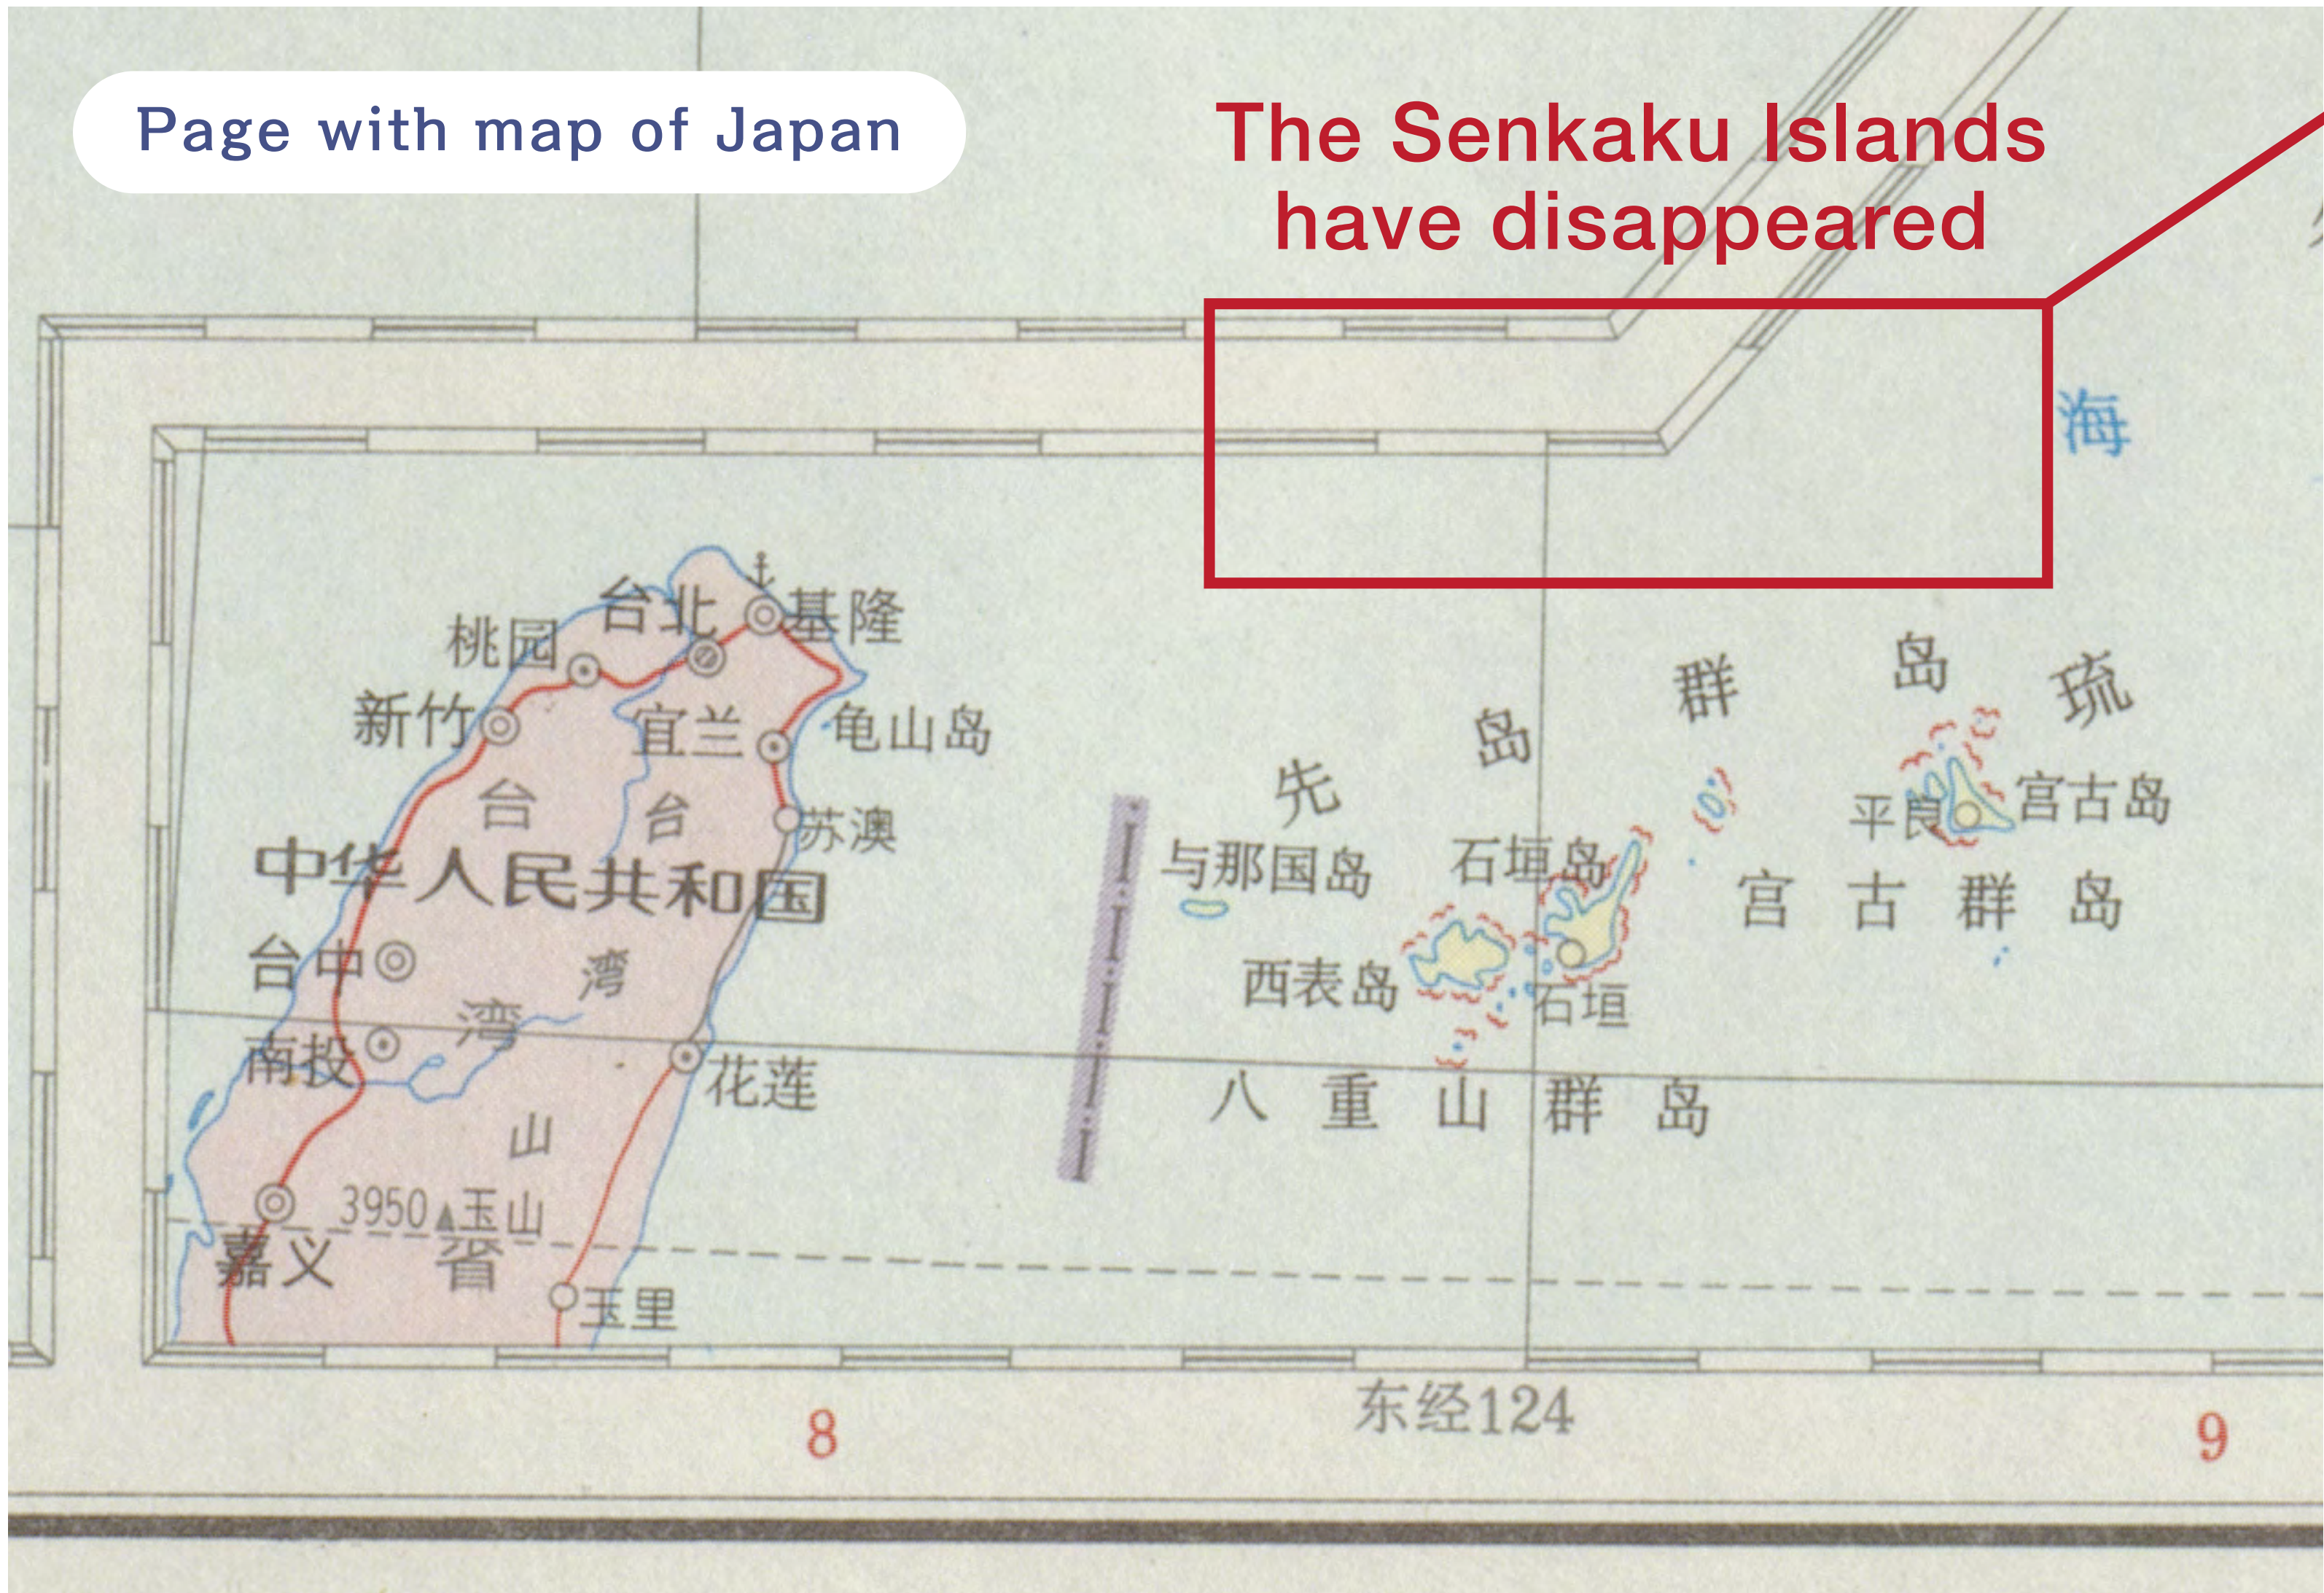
Page with map of Japan

The Senkaku Islands have disappeared

海

台北
基隆
桃园
新竹
宜兰
龟山岛
台
台
苏澳
中华人民共和国
台中
湾
湾
南投
花莲
山
3950▲玉山
嘉义
省
玉里

琉
岛
群
岛
先
与那国岛
石垣岛
平良
宫古岛
宫 古 群 岛
西表岛
石垣
八 重 山 群 岛

东经124
8
9